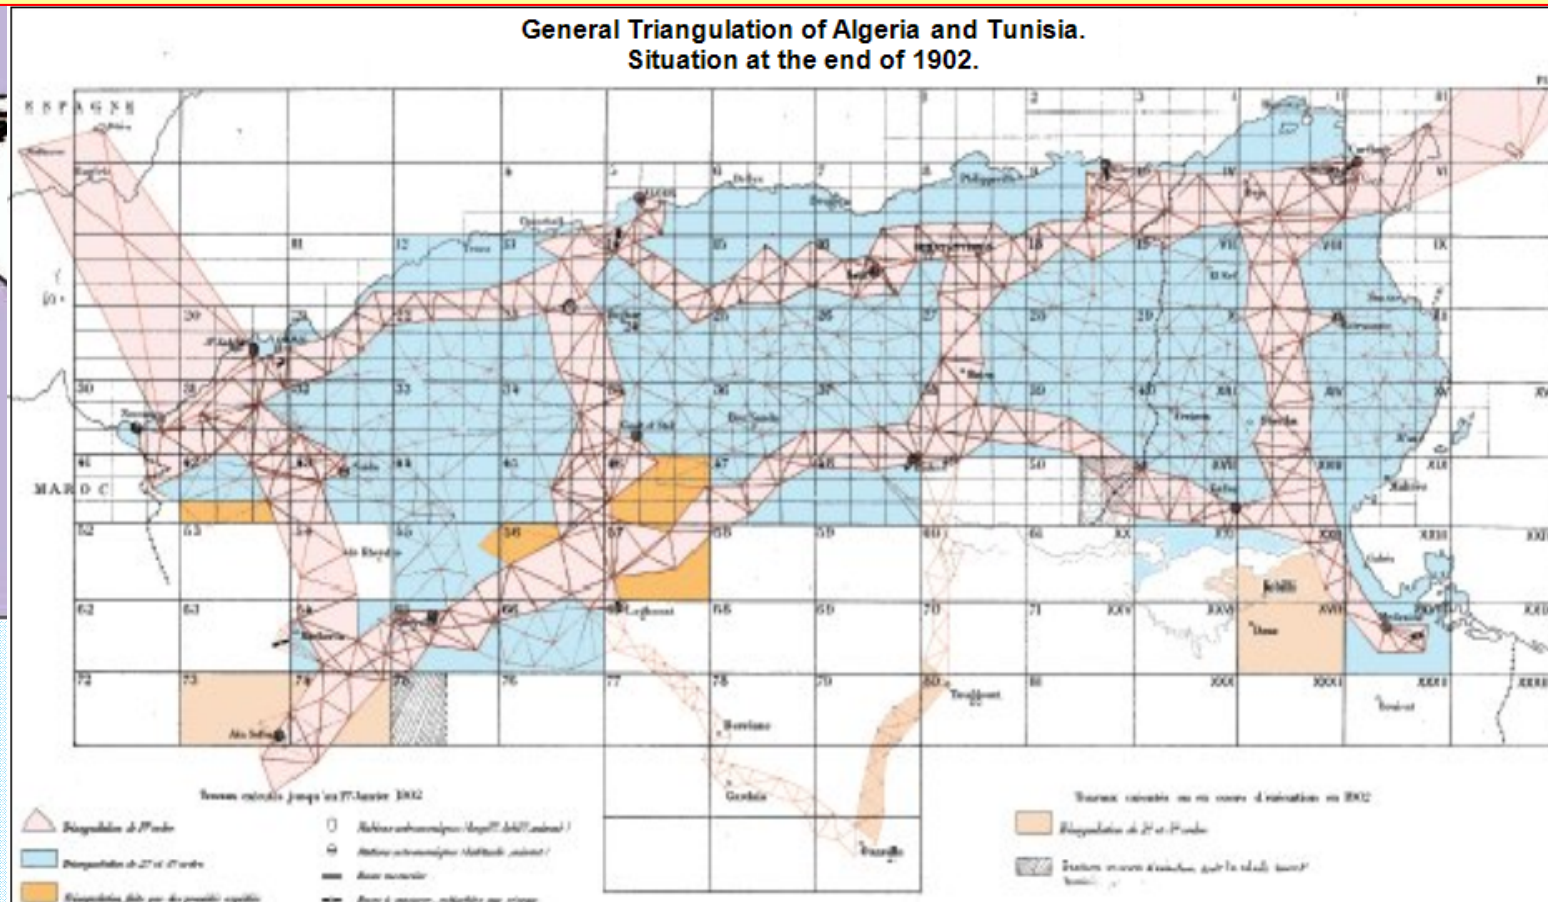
General Triangulation of Algeria and Tunisia.
Situation at the end of 1902.

ESPAGNE

MAROC

Travaux exécutés jusqu'au 1er Janvier 1902

Triangulation de 1er ordre

Triangulation de 2e et 3e ordre

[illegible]

Travaux exécutés ou en cours d'exécution en 1902

Triangulation de 2e et 3e ordre

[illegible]

Laghouat

Biskra

Touggourt

Ouargla

Gardaïa

El Goléa

Ain Sefra

Tunis

Sfax

Gabès

Kebili

Douz

Tozeur

Gafsa

Kairouan

Sousse